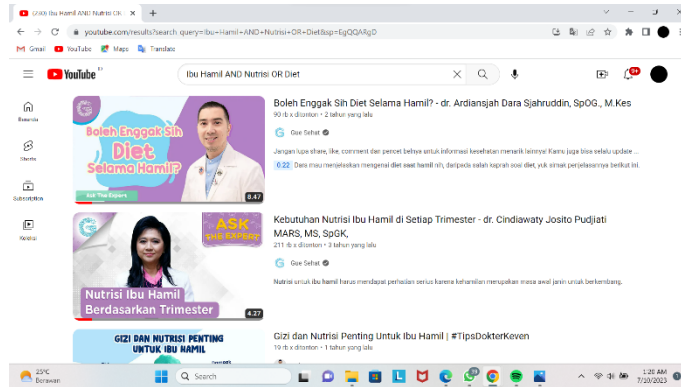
(906) Ibu Hamil AND Nutrisi OR ×
+
youtube.com/results?search_query=Ibu+Hamil+AND+Nutrisi+OR+Diet&sp=EgQQARgD
Gmail YouTube Maps Translate
YouTube ID
Ibu Hamil AND Nutrisi OR Diet
9+
Beranda
Shorts
Subscription
Koleksi

Boleh Enggak Sih Diet Selama Hamil?
Ask The Expert
8:47
Boleh Enggak Sih Diet Selama Hamil? - dr. Ardiansjah Dara Sjahruddin, SpOG., M.Kes
90 rb x ditonton • 2 tahun yang lalu
Gue Sehat
Jangan lupa share, like, comment dan pencet belnya untuk informasi kesehatan menarik lainnya! Kamu juga bisa selalu update ...
0:22 Dari mau menjelaskan mengenai diet saat hamil nih, daripada salah kaprah soal diet, yuk simak penjelasannya berikut ini.

ASK THE EXPERT
Nutrisi Ibu Hamil Berdasarkan Trimester
4:27
Kebutuhan Nutrisi Ibu Hamil di Setiap Trimester - dr. Cindiawaty Josito Pudjiati MARS, MS, SpGK,
211 rb x ditonton • 3 tahun yang lalu
Gue Sehat
Nutrisi untuk ibu hamil harus mendapat perhatian serius karena kehamilan merupakan masa awal janin untuk berkembang.

GIZI DAN NUTRISI PENTING UNTUK IBU HAMIL
Gizi dan Nutrisi Penting Untuk Ibu Hamil | #TipsDokterKeven
19 rb x ditonton • 1 tahun yang lalu

25°C Berawan
Search
1:20 AM 7/10/2023